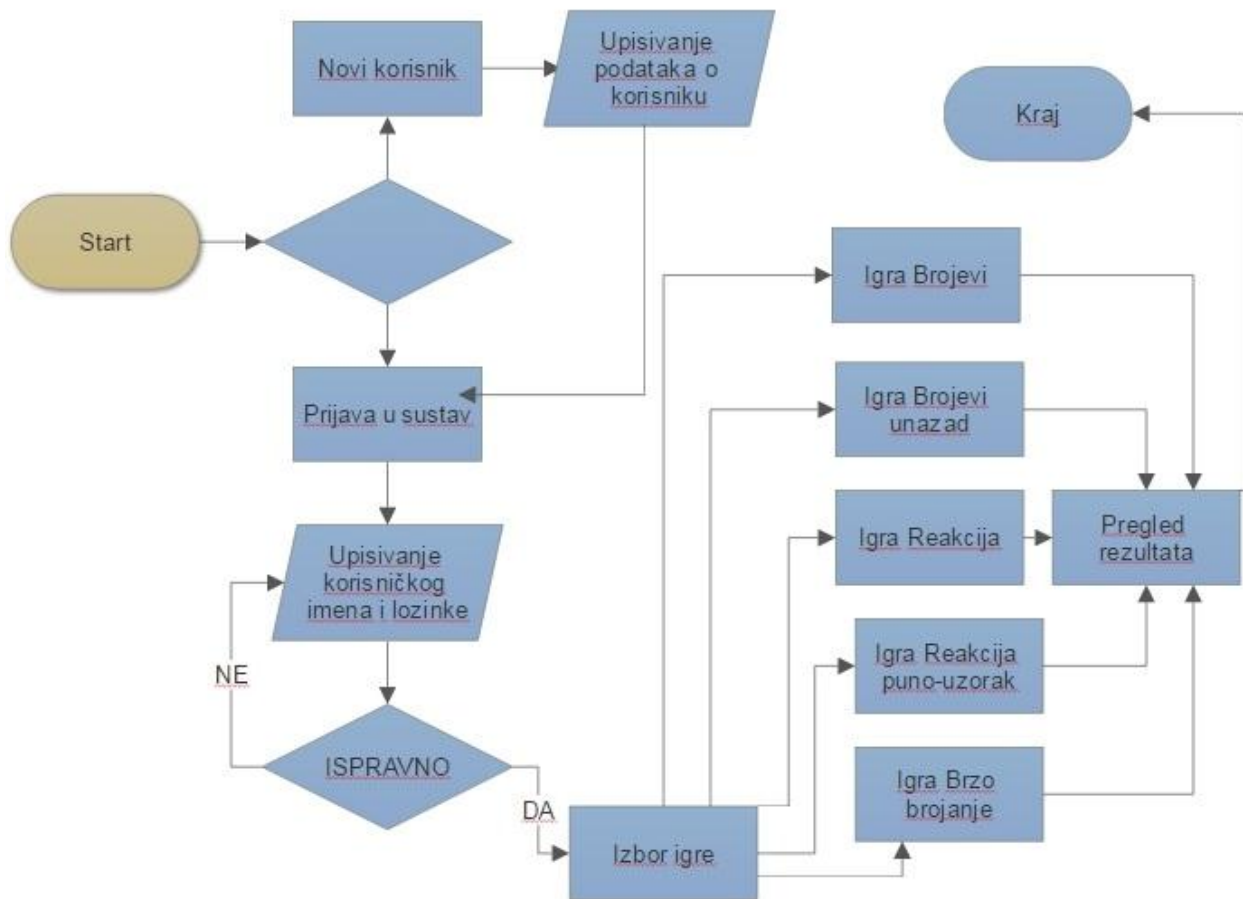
Novi korisnik

Upisivanje podataka o korisniku

Kraj

Start

Igra Brojevi

Prijava u sustav

Igra Brojevi unazad

Upisivanje korisničkog imena i lozinke

Igra Reakcija

Pregled rezultata

NE

Igra Reakcija puno-uzorak

ISPRAVNO

Igra Brzo brojanje

DA

Izbor igre